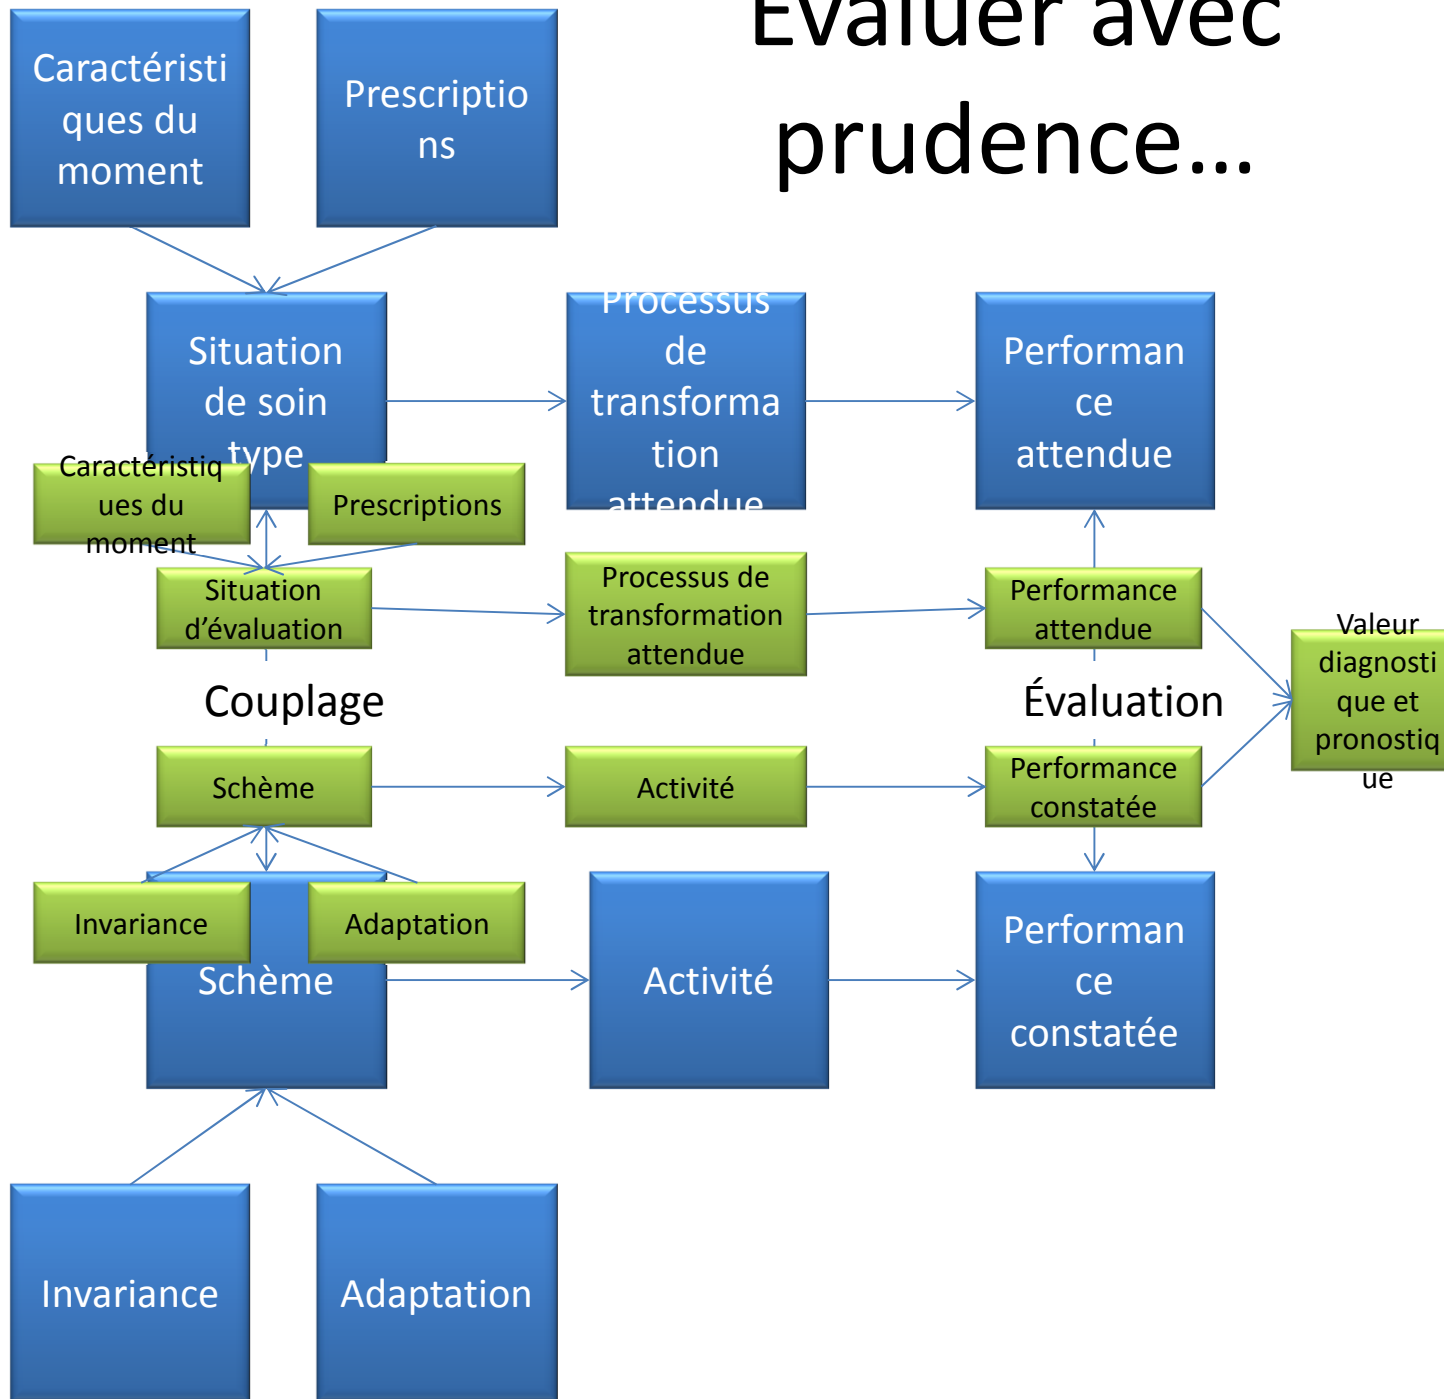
Évaluer avec prudence…

Caractéristiques du moment

Prescriptions

Situation de soin type

Processus de transformation attendue

Performance attendue

Caractéristiques du moment

Prescriptions

Situation d'évaluation

Processus de transformation attendue

Performance attendue

Valeur diagnostique et pronostique

Couplage

Évaluation

Schème

Activité

Performance constatée

Invariance

Adaptation

Schème

Activité

Performance constatée

Invariance

Adaptation